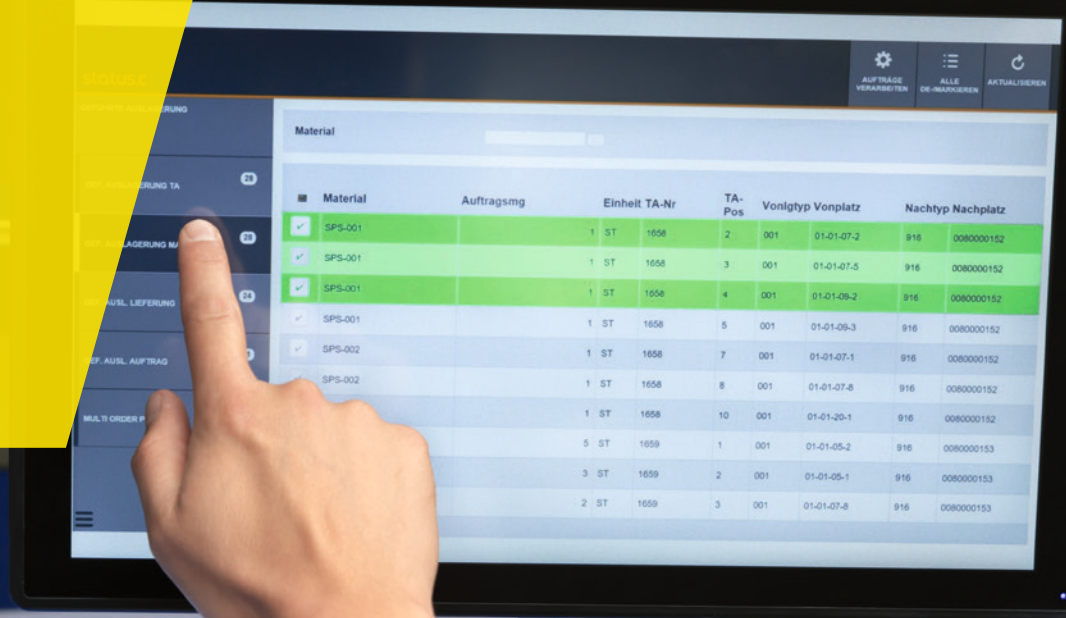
AUFTRÄGE VERARBEITEN

ALLE DE-MARKIEREN

AKTUALISIEREN

statusc

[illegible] ERUNG

Material

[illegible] AUSLAGERUNG TA 28

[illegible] LAGERUNG MA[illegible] 28

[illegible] AUSL. LIEFERUNG 24

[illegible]F. AUSL. AUFTRAG

MULTI ORDER P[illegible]

| | Material | Auftragsmg | Einheit | TA-Nr | TA-Pos | Vonlgtyp | Vonplatz | Nachtyp | Nachplatz |
|---|---|---|---|---|---|---|---|---|---|
| ✓ | SPS-001 | 1 | ST | 1658 | 2 | 001 | 01-01-07-2 | 916 | 0080000152 |
| ✓ | SPS-001 | 1 | ST | 1658 | 3 | 001 | 01-01-07-5 | 916 | 0080000152 |
| ✓ | SPS-001 | 1 | ST | 1658 | 4 | 001 | 01-01-09-2 | 916 | 0080000152 |
| ✓ | SPS-001 | 1 | ST | 1658 | 5 | 001 | 01-01-09-3 | 916 | 0080000152 |
| ✓ | SPS-002 | 1 | ST | 1658 | 7 | 001 | 01-01-07-1 | 916 | 0080000152 |
| | SPS-002 | 1 | ST | 1658 | 8 | 001 | 01-01-07-8 | 916 | 0080000152 |
| | | 1 | ST | 1658 | 10 | 001 | 01-01-20-1 | 916 | 0080000152 |
| | | 5 | ST | 1659 | 1 | 001 | 01-01-05-2 | 916 | 0080000153 |
| | | 3 | ST | 1659 | 2 | 001 | 01-01-05-1 | 916 | 0080000153 |
| | | 2 | ST | 1659 | 3 | 001 | 01-01-07-8 | 916 | 0080000153 |